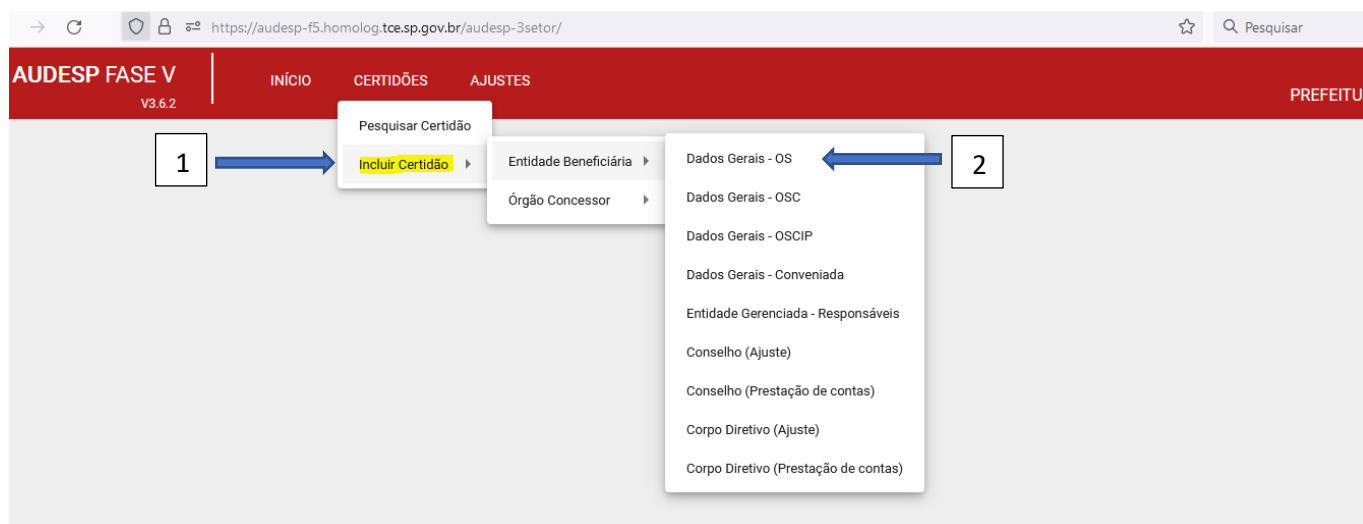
https://audesp-f5.homolog.tce.sp.gov.br/audesp-3setor/

Pesquisar

AUDESP FASE V
V3.6.2

INÍCIO CERTIDÕES AJUSTES

PREFEITU

Pesquisar Certidão
Incluir Certidão

Entidade Beneficiária
Órgão Concessor

Dados Gerais - OS
Dados Gerais - OSC
Dados Gerais - OSCIP
Dados Gerais - Conveniada
Entidade Gerenciada - Responsáveis
Conselho (Ajuste)
Conselho (Prestação de contas)
Corpo Diretivo (Ajuste)
Corpo Diretivo (Prestação de contas)

1

2